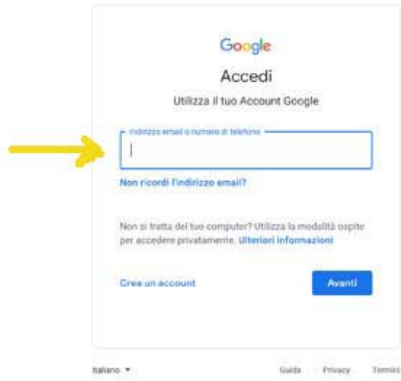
Google

Accedi

Utilizza il tuo Account Google

Indirizzo email o numero di telefono

Non ricordi l'indirizzo email?

Non si tratta del tuo computer? Utilizza la modalità ospite per accedere privatamente. Ulteriori informazioni

Crea un account

Avanti

Italiano ▾

Guida Privacy Termini